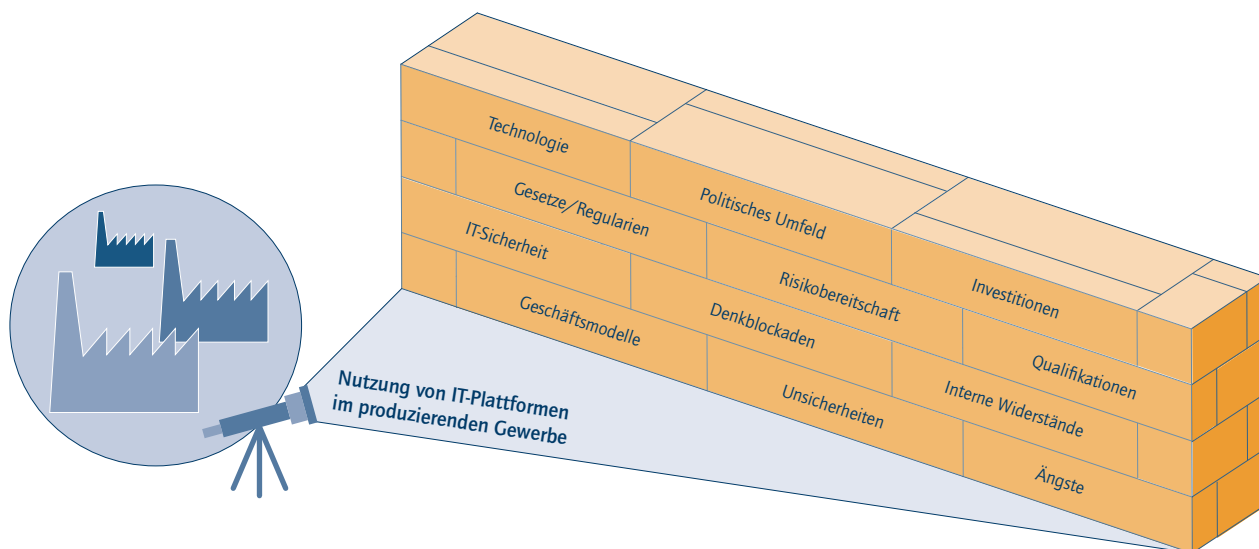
Technologie

Politisches Umfeld

Gesetze/Regularien

IT-Sicherheit

Risikobereitschaft

Investitionen

Geschäftsmodelle

Denkblockaden

Qualifikationen

Interne Widerstände

Unsicherheiten

Ängste

Nutzung von IT-Plattformen im produzierenden Gewerbe